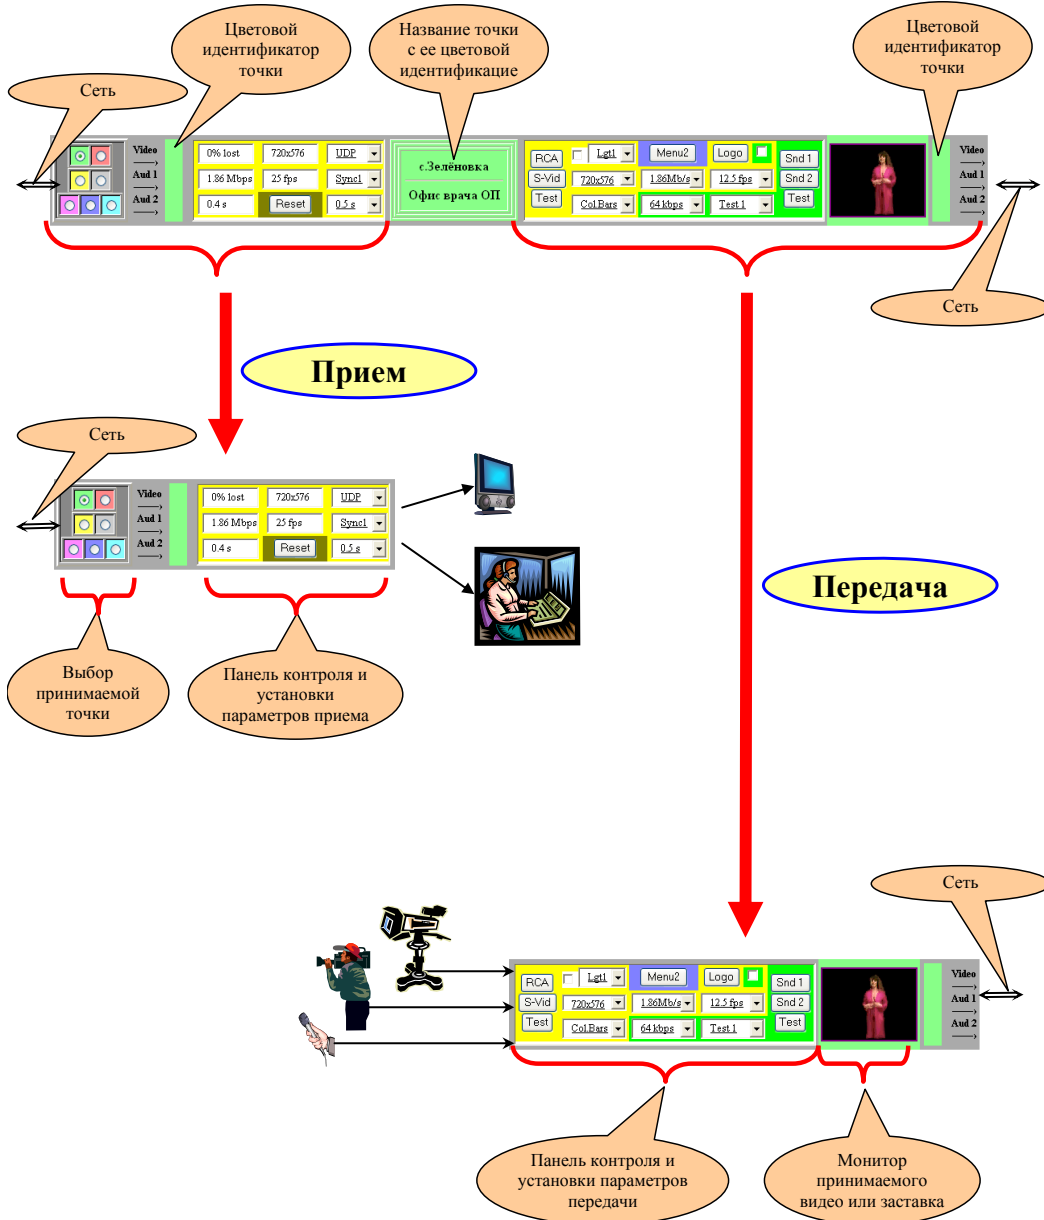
Цветовой идентификатор точки

Название точки с ее цветовой идентификацие

Цветовой идентификатор точки

Сеть

Video
Aud 1
Aud 2

0% lost | 720x576 | UDP
1.86 Mbps | 25 fps | Sync1
0.4 s | Reset | 0.5 s

с.Зелёновка
Офис врача ОП

RCA | Lgt1 | Menu2 | Logo | Snd 1
S-Vid | 720x576 | 1.86Mb/s | 12.5 fps | Snd 2
Test | Col.Bars | 64 kbps | Test 1 | Test

Video
Aud 1
Aud 2

Сеть

Прием

Сеть

Video
Aud 1
Aud 2

0% lost | 720x576 | UDP
1.86 Mbps | 25 fps | Sync1
0.4 s | Reset | 0.5 s

Передача

Выбор принимаемой точки

Панель контроля и установки параметров приема

Сеть

RCA | Lgt1 | Menu2 | Logo | Snd 1
S-Vid | 720x576 | 1.86Mb/s | 12.5 fps | Snd 2
Test | Col.Bars | 64 kbps | Test 1 | Test

Video
Aud 1
Aud 2

Панель контроля и установки параметров передачи

Монитор принимаемого видео или заставка